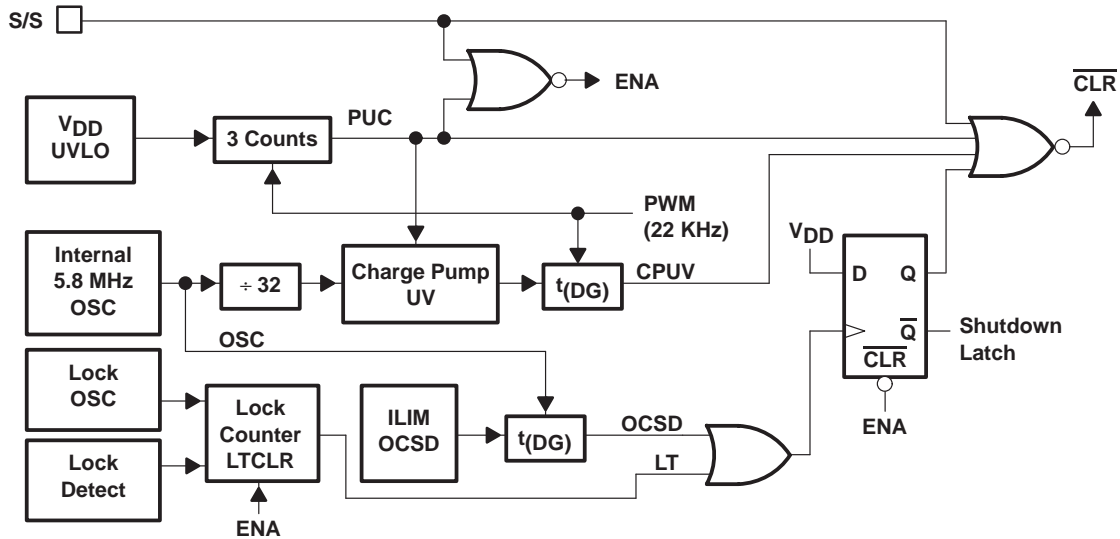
S/S

ENA

$\overline{CLR}$

$V_{DD}$ UVLO

3 Counts

PUC

PWM (22 KHz)

Internal 5.8 MHz OSC

÷ 32

Charge Pump UV

$t_{(DG)}$

CPUV

$V_{DD}$

D

Q

$\overline{Q}$

$\overline{CLR}$

Shutdown Latch

OSC

ENA

Lock OSC

Lock Counter LTCLR

ILIM OCSD

$t_{(DG)}$

OCSD

LT

Lock Detect

ENA